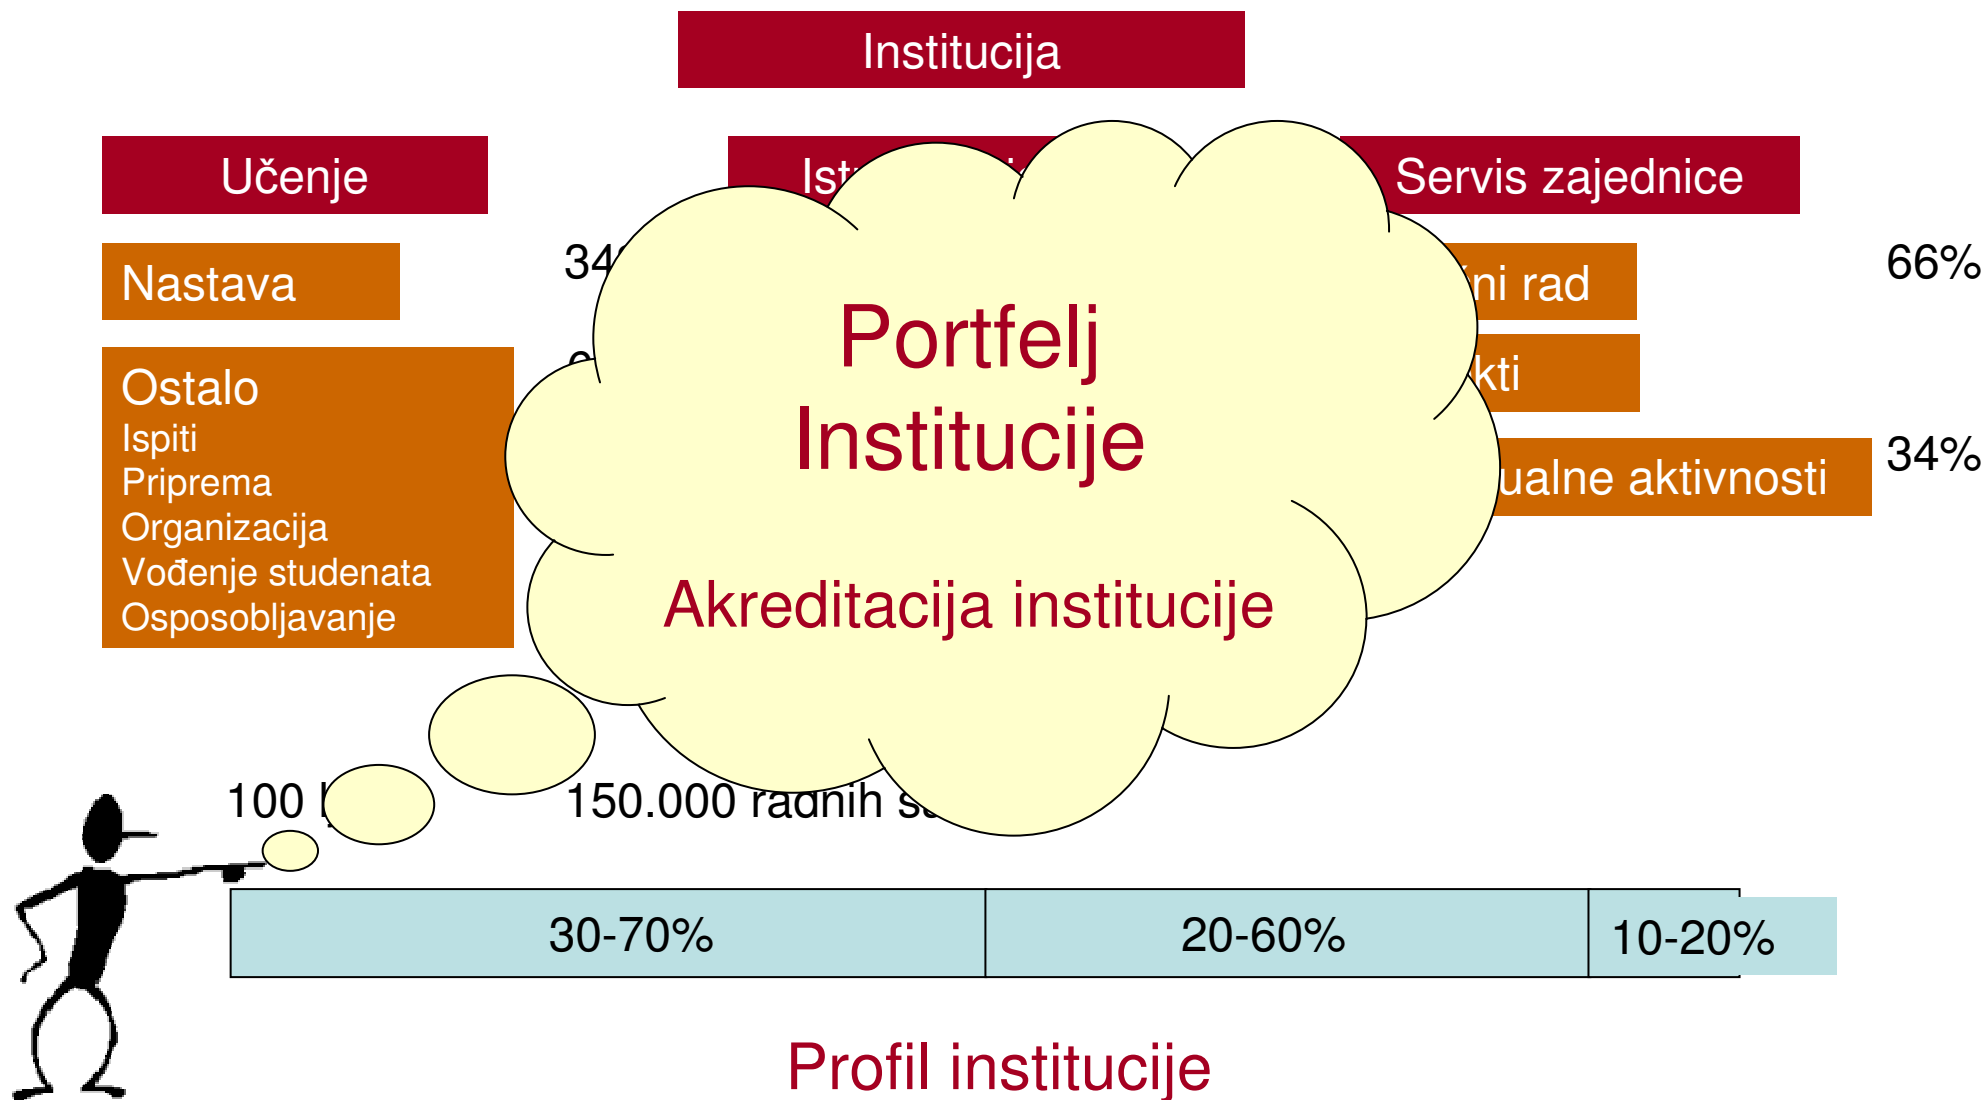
Institucija

Učenje

Ist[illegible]

Servis zajednice

Nastava

34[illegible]

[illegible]ni rad

66%

Ostalo
Ispiti
Priprema
Organizacija
Vođenje studenata
Osposobljavanje

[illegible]

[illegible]kti

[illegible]ualne aktivnosti

34%

Portfelj Institucije

Akreditacija institucije

100 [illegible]

150.000 radnih s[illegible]

| 30-70% | 20-60% | 10-20% |
|---|---|---|

Profil institucije